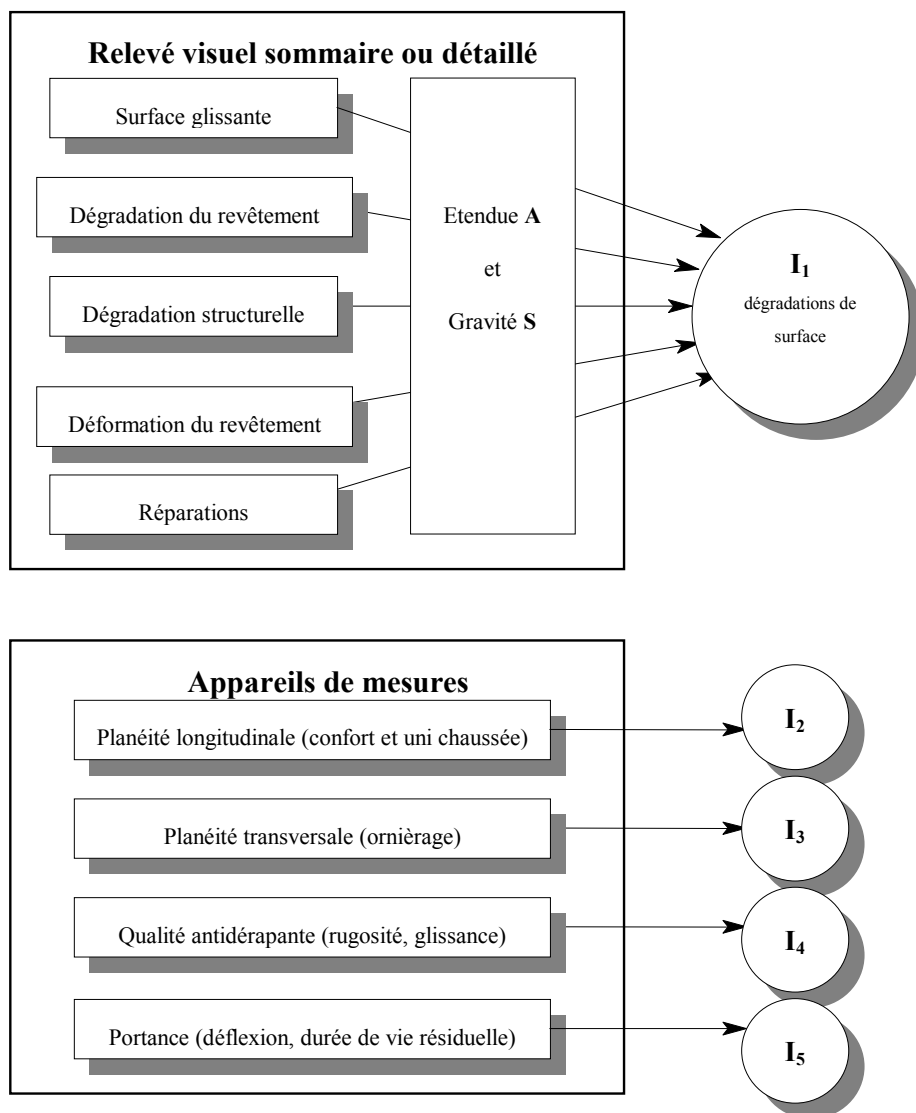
Relevé visuel sommaire ou détaillé

Surface glissante

Dégradation du revêtement

Dégradation structurelle

Déformation du revêtement

Réparations

Etendue **A**

et

Gravité **S**

$I_1$
dégradations de surface

Appareils de mesures

Planéité longitudinale (confort et uni chaussée)

Planéité transversale (ornièrage)

Qualité antidérapante (rugosité, glissance)

Portance (déflexion, durée de vie résiduelle)

$I_2$

$I_3$

$I_4$

$I_5$